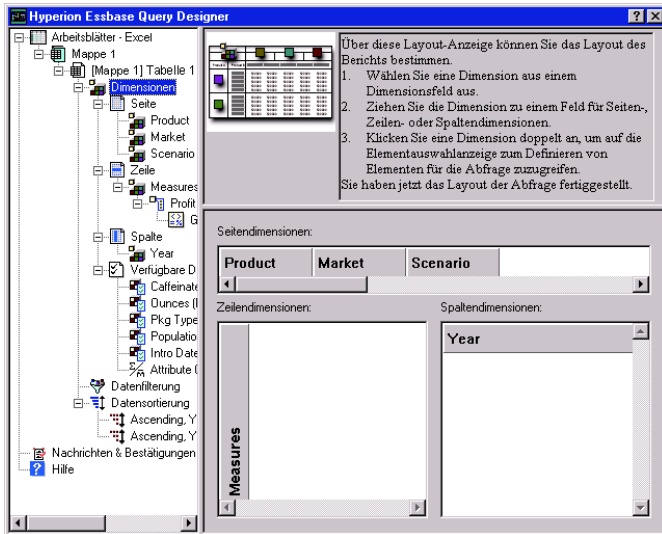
Hyperion Essbase Query Designer

Arbeitsblätter - Excel
Mappe 1
[Mappe 1] Tabelle 1
Dimensionen
Seite
Product
Market
Scenario
Zeile
Measures
Profit
G
Spalte
Year
Verfügbare D
Caffeinate
Ounces (I
Pkg Type
Populatio
Intro Date
Attribute (
Datenfilterung
Datensortierung
Ascending, Y
Ascending, Y
Nachrichten & Bestätigungen
Hilfe

Über diese Layout-Anzeige können Sie das Layout des Berichts bestimmen.
1. Wählen Sie eine Dimension aus einem Dimensionsfeld aus.
2. Ziehen Sie die Dimension zu einem Feld für Seiten-, Zeilen- oder Spaltendimensionen.
3. Klicken Sie eine Dimension doppelt an, um auf die Elementauswahlanzeige zum Definieren von Elementen für die Abfrage zuzugreifen.
Sie haben jetzt das Layout der Abfrage fertiggestellt.

Seitendimensionen:
Product
Market
Scenario

Zeilendimensionen:
Measures

Spaltendimensionen:
Year